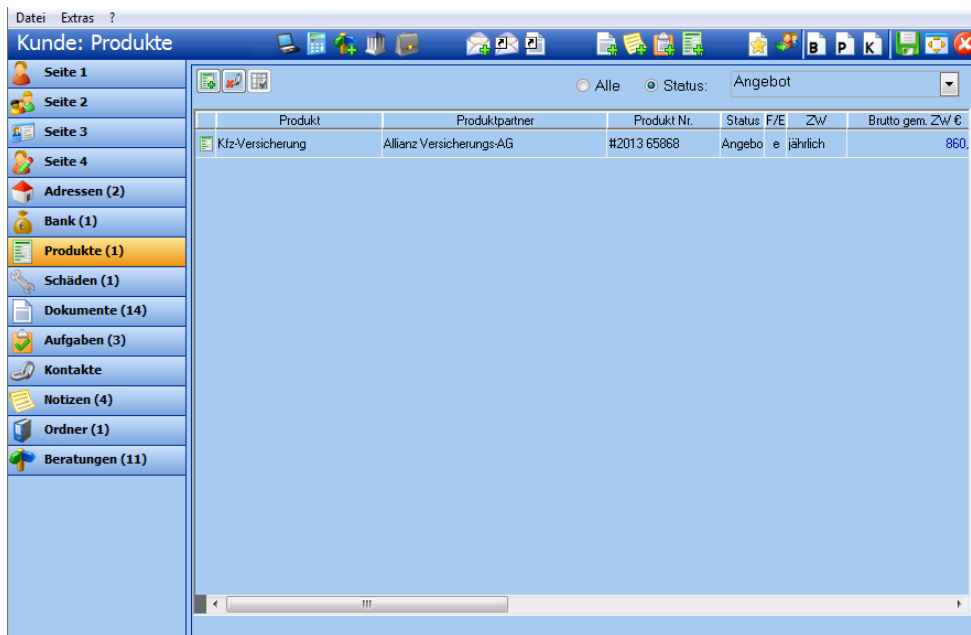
Datei Extras ?

Kunde: Produkte

B P K

Seite 1
Seite 2
Seite 3
Seite 4
Adressen (2)
Bank (1)
Produkte (1)
Schäden (1)
Dokumente (14)
Aufgaben (3)
Kontakte
Notizen (4)
Ordner (1)
Beratungen (11)

Alle Status: Angebot

| Produkt | Produktpartner | Produkt Nr. | Status | F/E | ZW | Brutto gem. ZW € |
|---|---|---|---|---|---|---|
| Kfz-Versicherung | Allianz Versicherungs-AG | #2013 65868 | Angebo | e | jährlich | 860, |

III